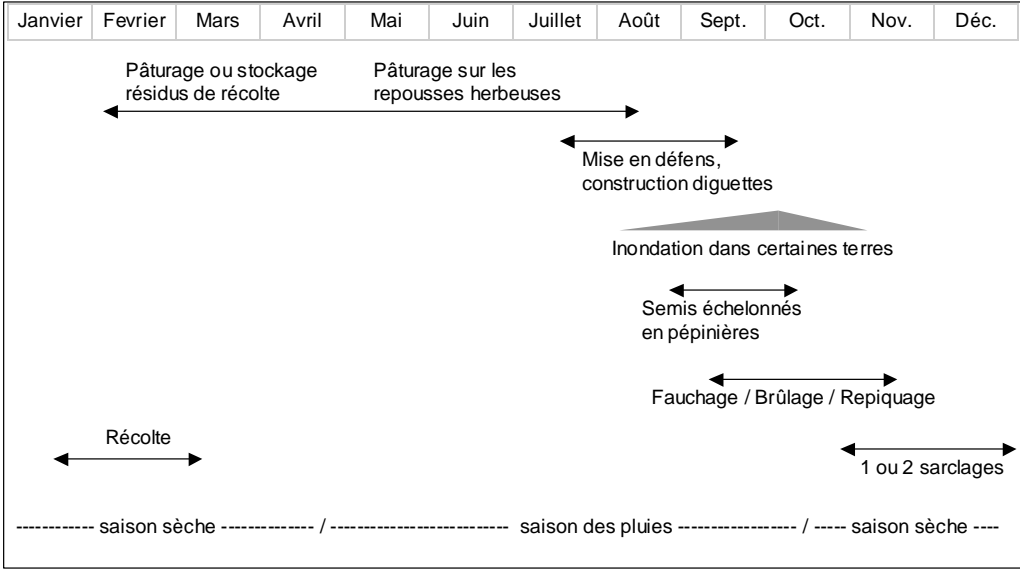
| Janvier | Fevrier | Mars | Avril | Mai | Juin | Juillet | Août | Sept. | Oct. | Nov. | Déc. |
|---|---|---|---|---|---|---|---|---|---|---|---|

Pâturage ou stockage résidus de récolte

Pâturage sur les repousses herbeuses

Mise en défens, construction diguettes

Inondation dans certaines terres

Semis échelonnés en pépinières

Fauchage / Brûlage / Repiquage

Récolte

1 ou 2 sarclages

----------- saison sèche ------------- / ------------------------- saison des pluies ----------------- / ----- saison sèche ----